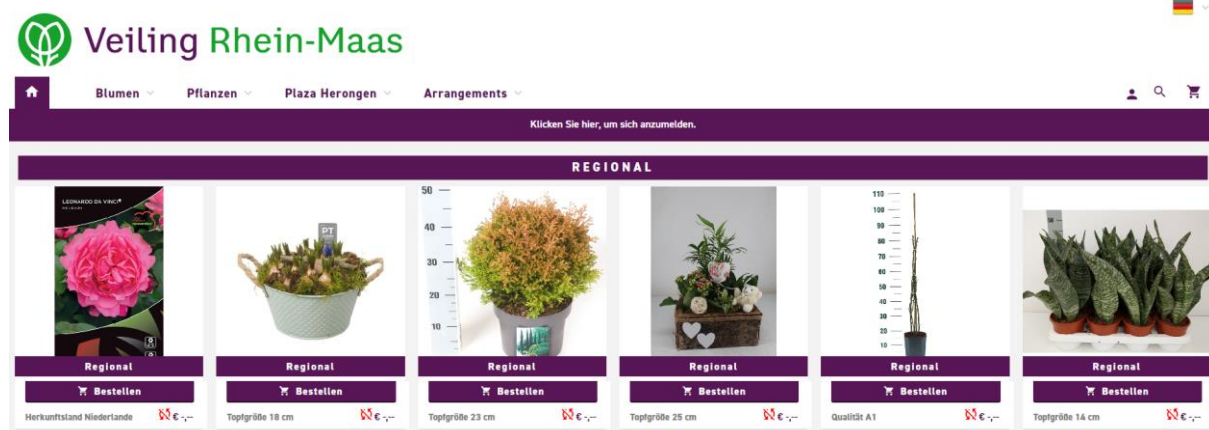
Veiling Rhein-Maas

Blumen Pflanzen Plaza Herongen Arrangements

Klicken Sie hier, um sich anzumelden.

REGIONAL

LEONARDO DA VINCI

50
40
30
20
10

110
100
90
80
70
60
50
40
30
20
10

Regional
Bestellen
Herkunftsland Niederlande €-,--

Regional
Bestellen
Topfgröße 18 cm €-,--

Regional
Bestellen
Topfgröße 23 cm €-,--

Regional
Bestellen
Topfgröße 25 cm €-,--

Regional
Bestellen
Qualität A1 €-,--

Regional
Bestellen
Topfgröße 14 cm €-,--